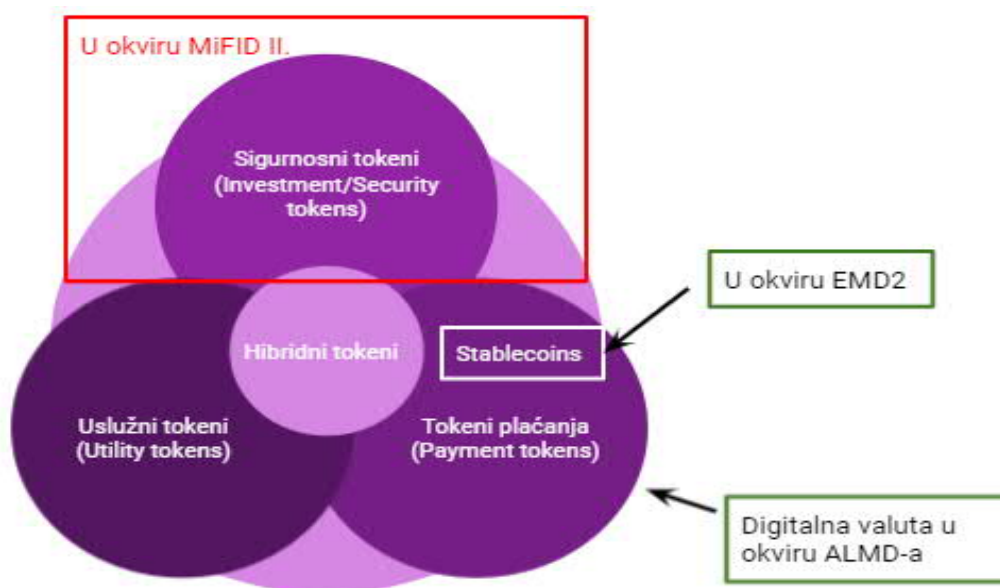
U okviru MiFID II.

Sigurnosni tokeni (Investment/Security tokens)

U okviru EMD2

Hibridni tokeni

Stablecoins

Uslužni tokeni (Utility tokens)

Tokeni plaćanja (Payment tokens)

Digitalna valuta u okviru ALMD-a